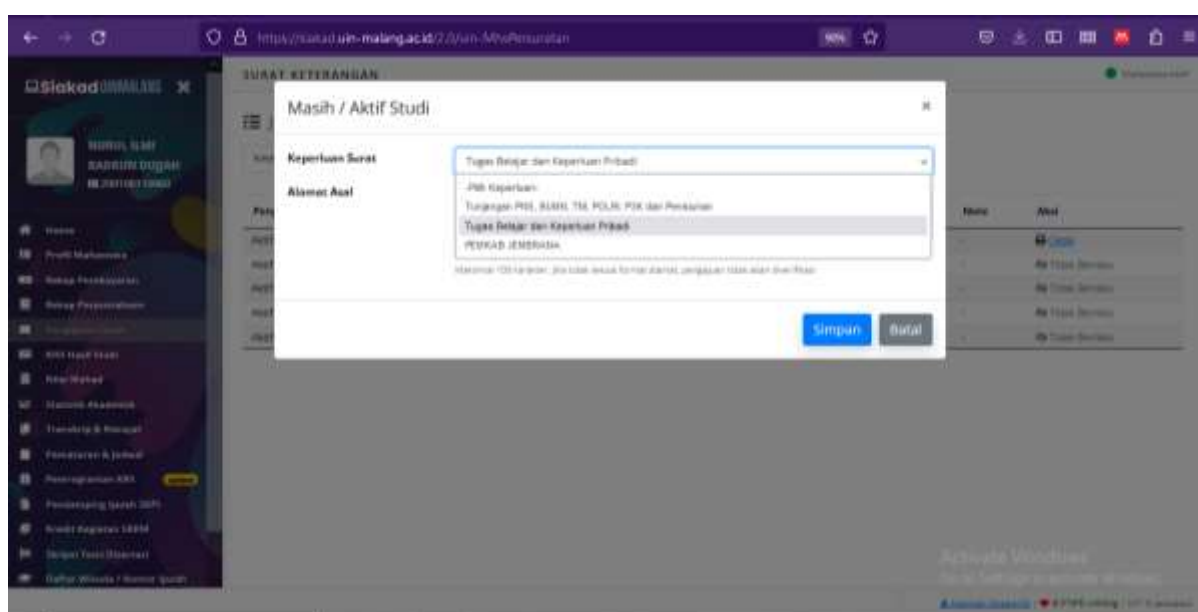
https://siakad.uin-malang.ac.id/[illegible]

90%

Siakad UINMALANG

NURUL ILMI SADRUN DUGAH

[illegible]

Home

Profil Mahasiswa

Rekap Pembayaran

Rekap Persuratan

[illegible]

KHS Hasil Studi

Nilai Mahad

Statistik Akademik

Transkrip & Prestasi

Pemetaan & Jadwal

Pemrograman KRS

Pendamping Ijazah (SKPI)

Kredit Kegiatan SKKM

Skripsi/Tesis/Disertasi

Daftar Wisuda / Nomor Ijazah

SURAT KETERANGAN

Masih / Aktif Studi

×

Keperluan Surat

Tugas Belajar dan Keperluan Pribadi

Alamat Asal

-Pilih Keperluan-

Tunjangan PNS, BUMN, TNI, POLRI, PSK dan Pensiunan

Tugas Belajar dan Keperluan Pribadi

PEMKAB JEMBRANA

Maksimal 150 karakter, jika tidak sesuai format alamat, pengajuan tidak akan diverifikasi

Simpan

Batal

Nomor

Aksi

Cetak

Tidak Berlaku

Tidak Berlaku

Tidak Berlaku

Tidak Berlaku

Activate Windows

Go to Settings to activate Windows.